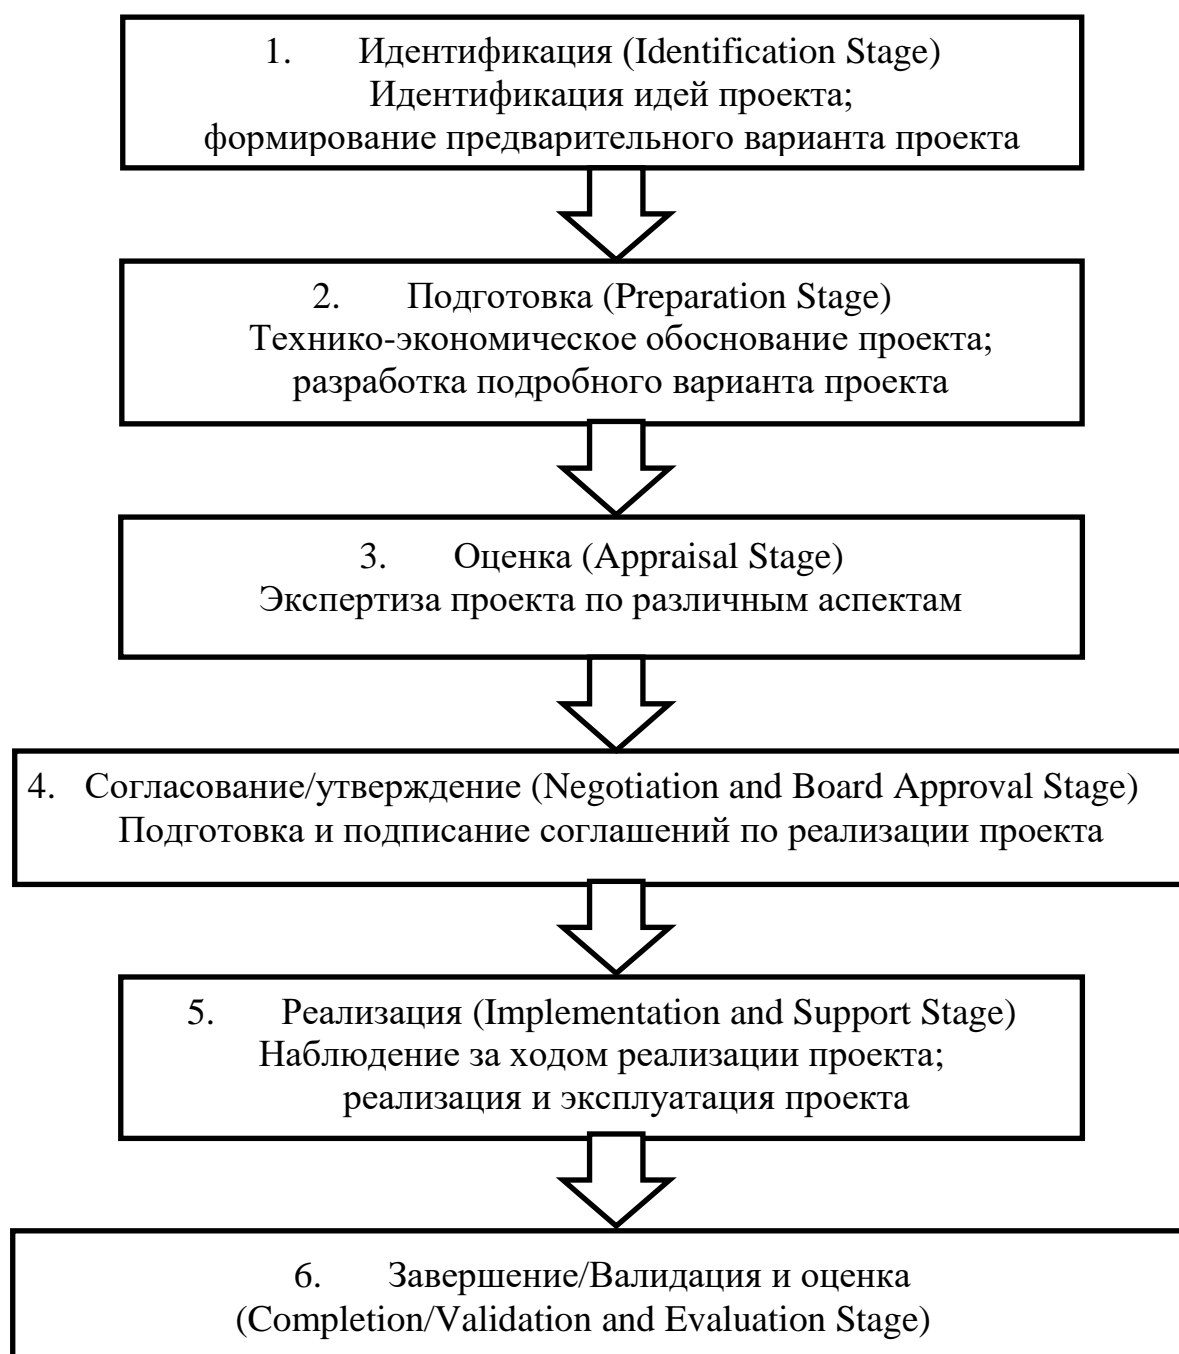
1. Идентификация (Identification Stage)
Идентификация идей проекта;
формирование предварительного варианта проекта

2. Подготовка (Preparation Stage)
Технико-экономическое обоснование проекта;
разработка подробного варианта проекта

3. Оценка (Appraisal Stage)
Экспертиза проекта по различным аспектам

4. Согласование/утверждение (Negotiation and Board Approval Stage)
Подготовка и подписание соглашений по реализации проекта

5. Реализация (Implementation and Support Stage)
Наблюдение за ходом реализации проекта;
реализация и эксплуатация проекта

6. Завершение/Валидация и оценка
(Completion/Validation and Evaluation Stage)